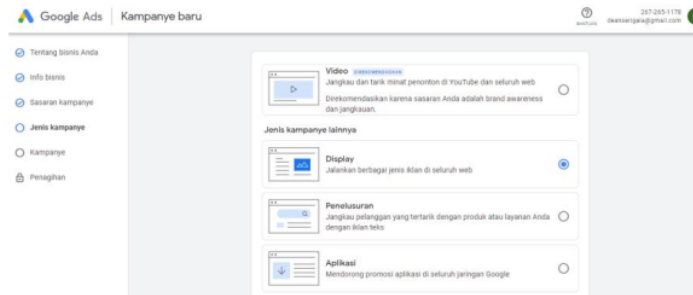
Google Ads | Kampanye baru

BANTUAN

267-265-1178
dwansetiyaia@gmail.com

Tentang bisnis Anda

Info bisnis

Sasaran kampanye

Jenis kampanye

Kampanye

Penagihan

Video DIREKOMENDASIKAN
Jangkau dan tarik minat penonton di YouTube dan seluruh web
Direkomendasikan karena sasaran Anda adalah brand awareness dan jangkauan.

Jenis kampanye lainnya

Display
Jalankan berbagai jenis iklan di seluruh web

Penelusuran
Jangkau pelanggan yang tertarik dengan produk atau layanan Anda dengan iklan teks

Aplikasi
Mendorong promosi aplikasi di seluruh jaringan Google